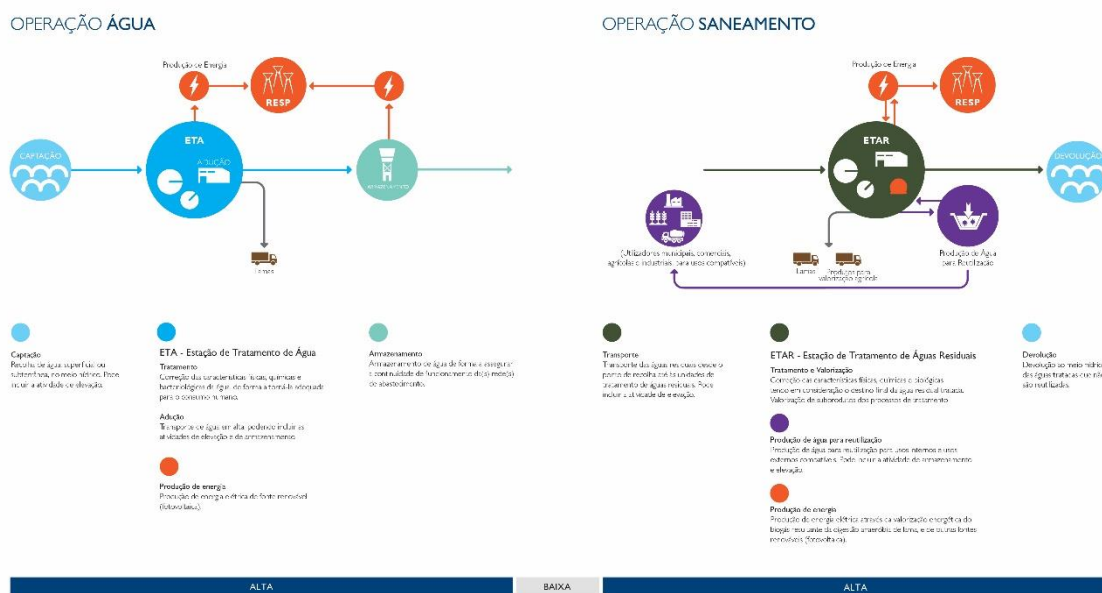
OPERAÇÃO ÁGUA

Produção de Energia

RESP

CAPTAÇÃO

ETA

ADUÇÃO

ARMAZENAMENTO

Lamas

Captação
Recolha de água superficial ou subterrânea, no meio hídrico. Pode incluir a atividade de elevação.

ETA - Estação de Tratamento de Água

Tratamento
Correção das características físicas, químicas e bacteriológicas da água, de forma a torná-la adequada para o consumo humano.

Adução
Transporte de água em alta, podendo incluir as atividades de elevação e de armazenamento.

Produção de energia
Produção de energia elétrica de fonte renovável (fotovoltaica).

Armazenamento
Armazenamento de água de forma a assegurar a continuidade de funcionamento da(s) rede(s) de abastecimento.

ALTA

BAIXA

OPERAÇÃO SANEAMENTO

Produção de Energia

RESP

ETAR

DEVOLUÇÃO

(Utilizadores municipais, comerciais, agrícolas e industriais, para usos compatíveis)

Lamas

Produtos para valorização agrícola

Produção de Água para Reutilização

Transporte
Transporte das águas residuais desde o ponto de recolha até às unidades de tratamento de águas residuais. Pode incluir a atividade de elevação.

ETAR - Estação de Tratamento de Águas Residuais

Tratamento e Valorização
Correção das características físicas, químicas e biológicas tendo em consideração o destino final da água residual tratada. Valorização de subprodutos dos processos de tratamento.

Produção de água para reutilização
Produção de água para reutilização para usos internos e usos externos compatíveis. Pode incluir a atividade de armazenamento e elevação.

Produção de energia
Produção de energia elétrica através da valorização energética do biogás resultante da digestão anaeróbia de lamas, e de outras fontes renováveis (fotovoltaica).

Devolução
Devolução ao meio hídrico das águas tratadas que não são reutilizadas.

ALTA